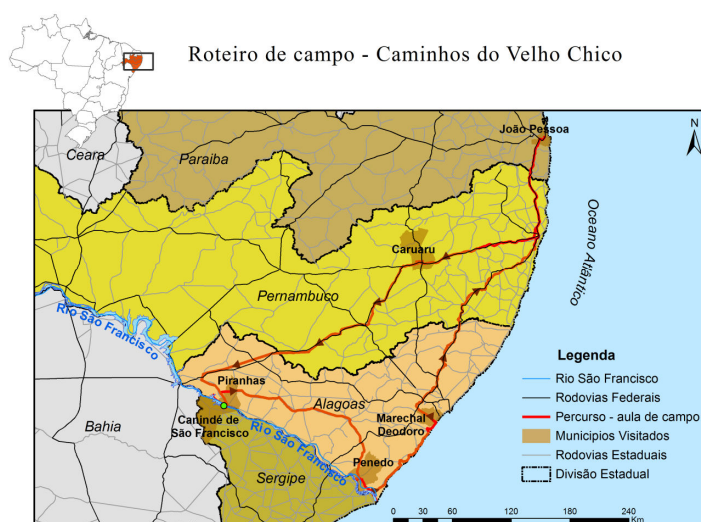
Roteiro de campo - Caminhos do Velho Chico

João Pessoa

N

Ceara

Paraiba

Oceano Atlântico

Caruaru

Pernambuco

Rio São Francisco

Legenda

Piranhas

Rio São Francisco

Rodovias Federais

Percurso - aula de campo

Municipios Visitados

Rodovias Estaduais

Divisão Estadual

Alagoas

Bahia

Canindé de São Francisco

Rio São Francisco

Marechal Deodoro

Penedo

Sergipe

0 30 60 120 180 240 Km